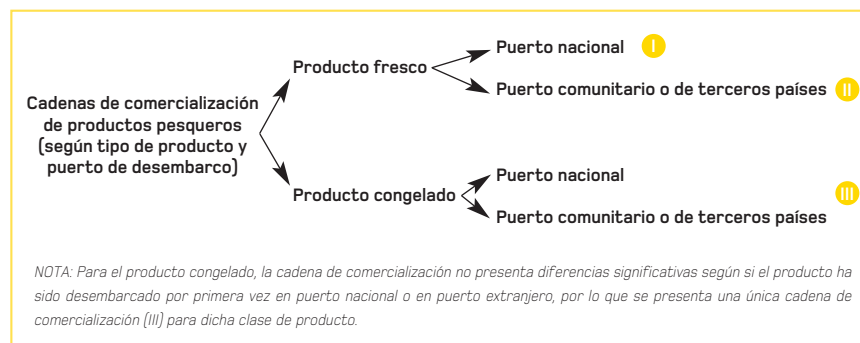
Cadenas de comercialización de productos pesqueros (según tipo de producto y puerto de desembarco)

Producto fresco

Puerto nacional I

Puerto comunitario o de terceros países II

Producto congelado

Puerto nacional

Puerto comunitario o de terceros países

III

NOTA: Para el producto congelado, la cadena de comercialización no presenta diferencias significativas según si el producto ha sido desembarcado por primera vez en puerto nacional o en puerto extranjero, por lo que se presenta una única cadena de comercialización (III) para dicha clase de producto.